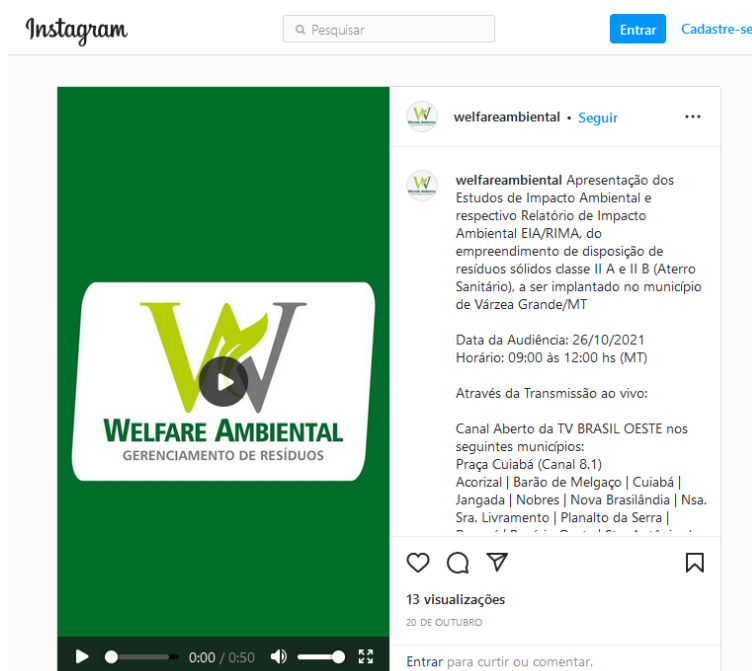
Instagram

Pesquisar

Entrar Cadastre-se

WELFARE AMBIENTAL
GERENCIAMENTO DE RESÍDUOS

0:00 / 0:50

welfareambiental • Seguir

welfareambiental Apresentação dos Estudos de Impacto Ambiental e respectivo Relatório de Impacto Ambiental EIA/RIMA, do empreendimento de disposição de resíduos sólidos classe II A e II B (Aterro Sanitário), a ser implantado no município de Várzea Grande/MT

Data da Audiência: 26/10/2021
Horário: 09:00 às 12:00 hs (MT)

Através da Transmissão ao vivo:

Canal Aberto da TV BRASIL OESTE nos seguintes municípios:
Praça Cuiabá (Canal 8.1)
Acorizal | Barão de Melgaço | Cuiabá | Jangada | Nobres | Nova Brasilândia | Nsa. Sra. Livramento | Planalto da Serra | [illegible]

13 visualizações
20 DE OUTUBRO

Entrar para curtir ou comentar.